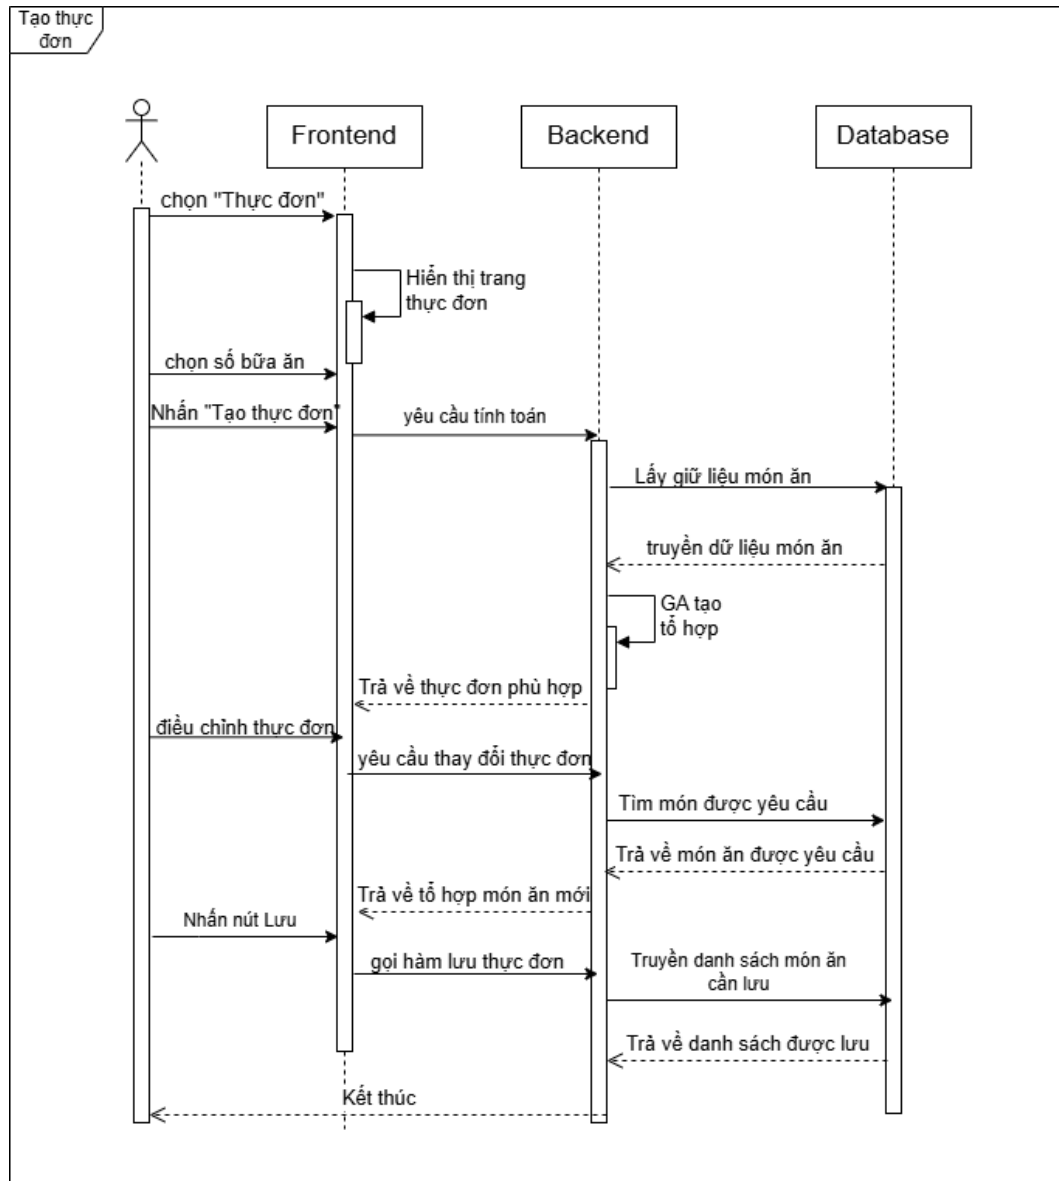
Tạo thực đơn

Frontend

Backend

Database

chọn "Thực đơn"

Hiển thị trang thực đơn

chọn số bữa ăn

Nhấn "Tạo thực đơn"

yêu cầu tính toán

Lấy giữ liệu món ăn

truyền dữ liệu món ăn

GA tạo tổ hợp

Trả về thực đơn phù hợp

điều chỉnh thực đơn

yêu cầu thay đổi thực đơn

Tìm món được yêu cầu

Trả về món ăn được yêu cầu

Trả về tổ hợp món ăn mới

Nhấn nút Lưu

gọi hàm lưu thực đơn

Truyền danh sách món ăn cần lưu

Trả về danh sách được lưu

Kết thúc